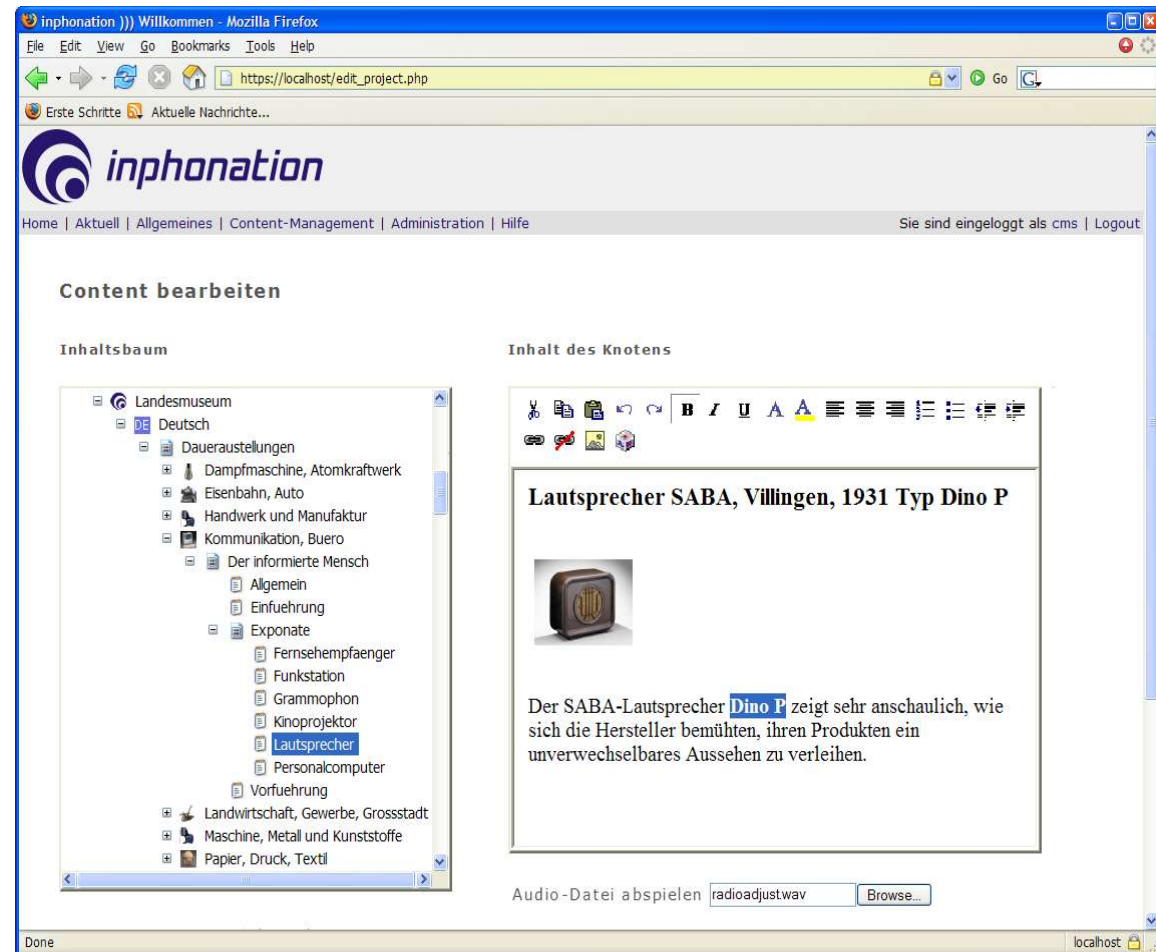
inphonation ))) Willkommen - Mozilla Firefox

File Edit View Go Bookmarks Tools Help

https://localhost/edit_project.php

Go

Erste Schritte Aktuelle Nachrichte...

inphonation

Home | Aktuell | Allgemeines | Content-Management | Administration | Hilfe

Sie sind eingeloggt als cms | Logout

Content bearbeiten

Inhaltsbaum

Landesmuseum
DE Deutsch
Daueraustellungen
Dampfmaschine, Atomkraftwerk
Eisenbahn, Auto
Handwerk und Manufaktur
Kommunikation, Buero
Der informierte Mensch
Allgemein
Einfuehrung
Exponate
Fernsehempfaenger
Funkstation
Grammophon
Kinoprojektor
Lautsprecher
Personalcomputer
Vorfuehrung
Landwirtschaft, Gewerbe, Grossstadt
Maschine, Metall und Kunststoffe
Papier, Druck, Textil

Inhalt des Knotens

B I U A A

Lautsprecher SABA, Villingen, 1931 Typ Dino P

Der SABA-Lautsprecher Dino P zeigt sehr anschaulich, wie sich die Hersteller bemühten, ihren Produkten ein unverwechselbares Aussehen zu verleihen.

Audio-Datei abspielen radioadjust.wav Browse...

Done

localhost